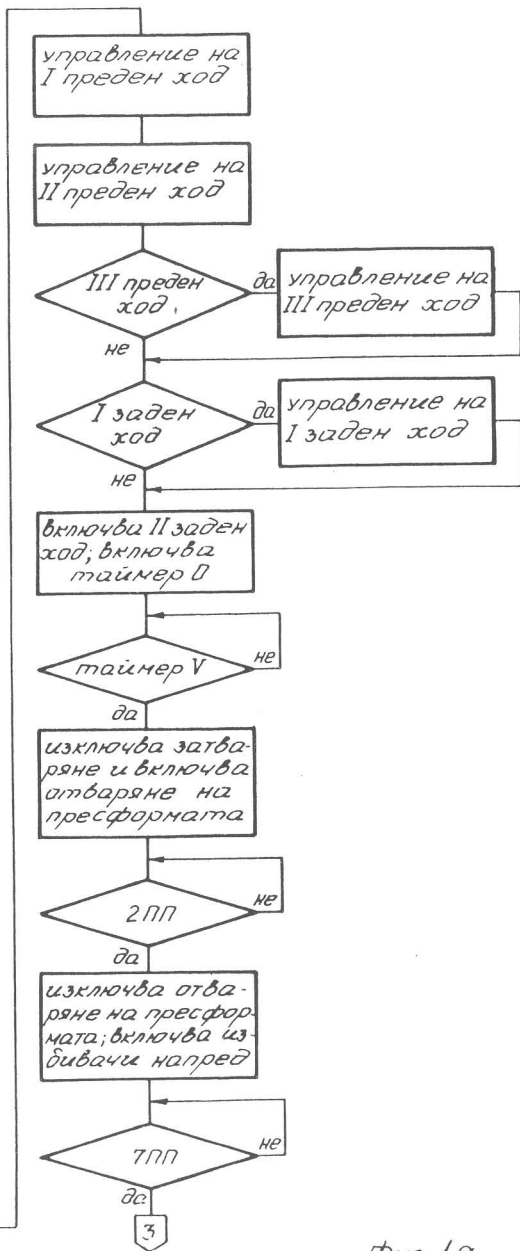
управление на I преден ход

управление на II преден ход

III преден ход

да

управление на III преден ход

не

I заден ход

да

управление на I заден ход

не

включва II заден ход; включва таймер 0

таймер V

не

да

изключва затваряне и включва отваряне на пресформата

2ПП

не

да

изключва отваряне на пресформата; включва избивачи напред

7ПП

не

да

3

Фиг. 1а